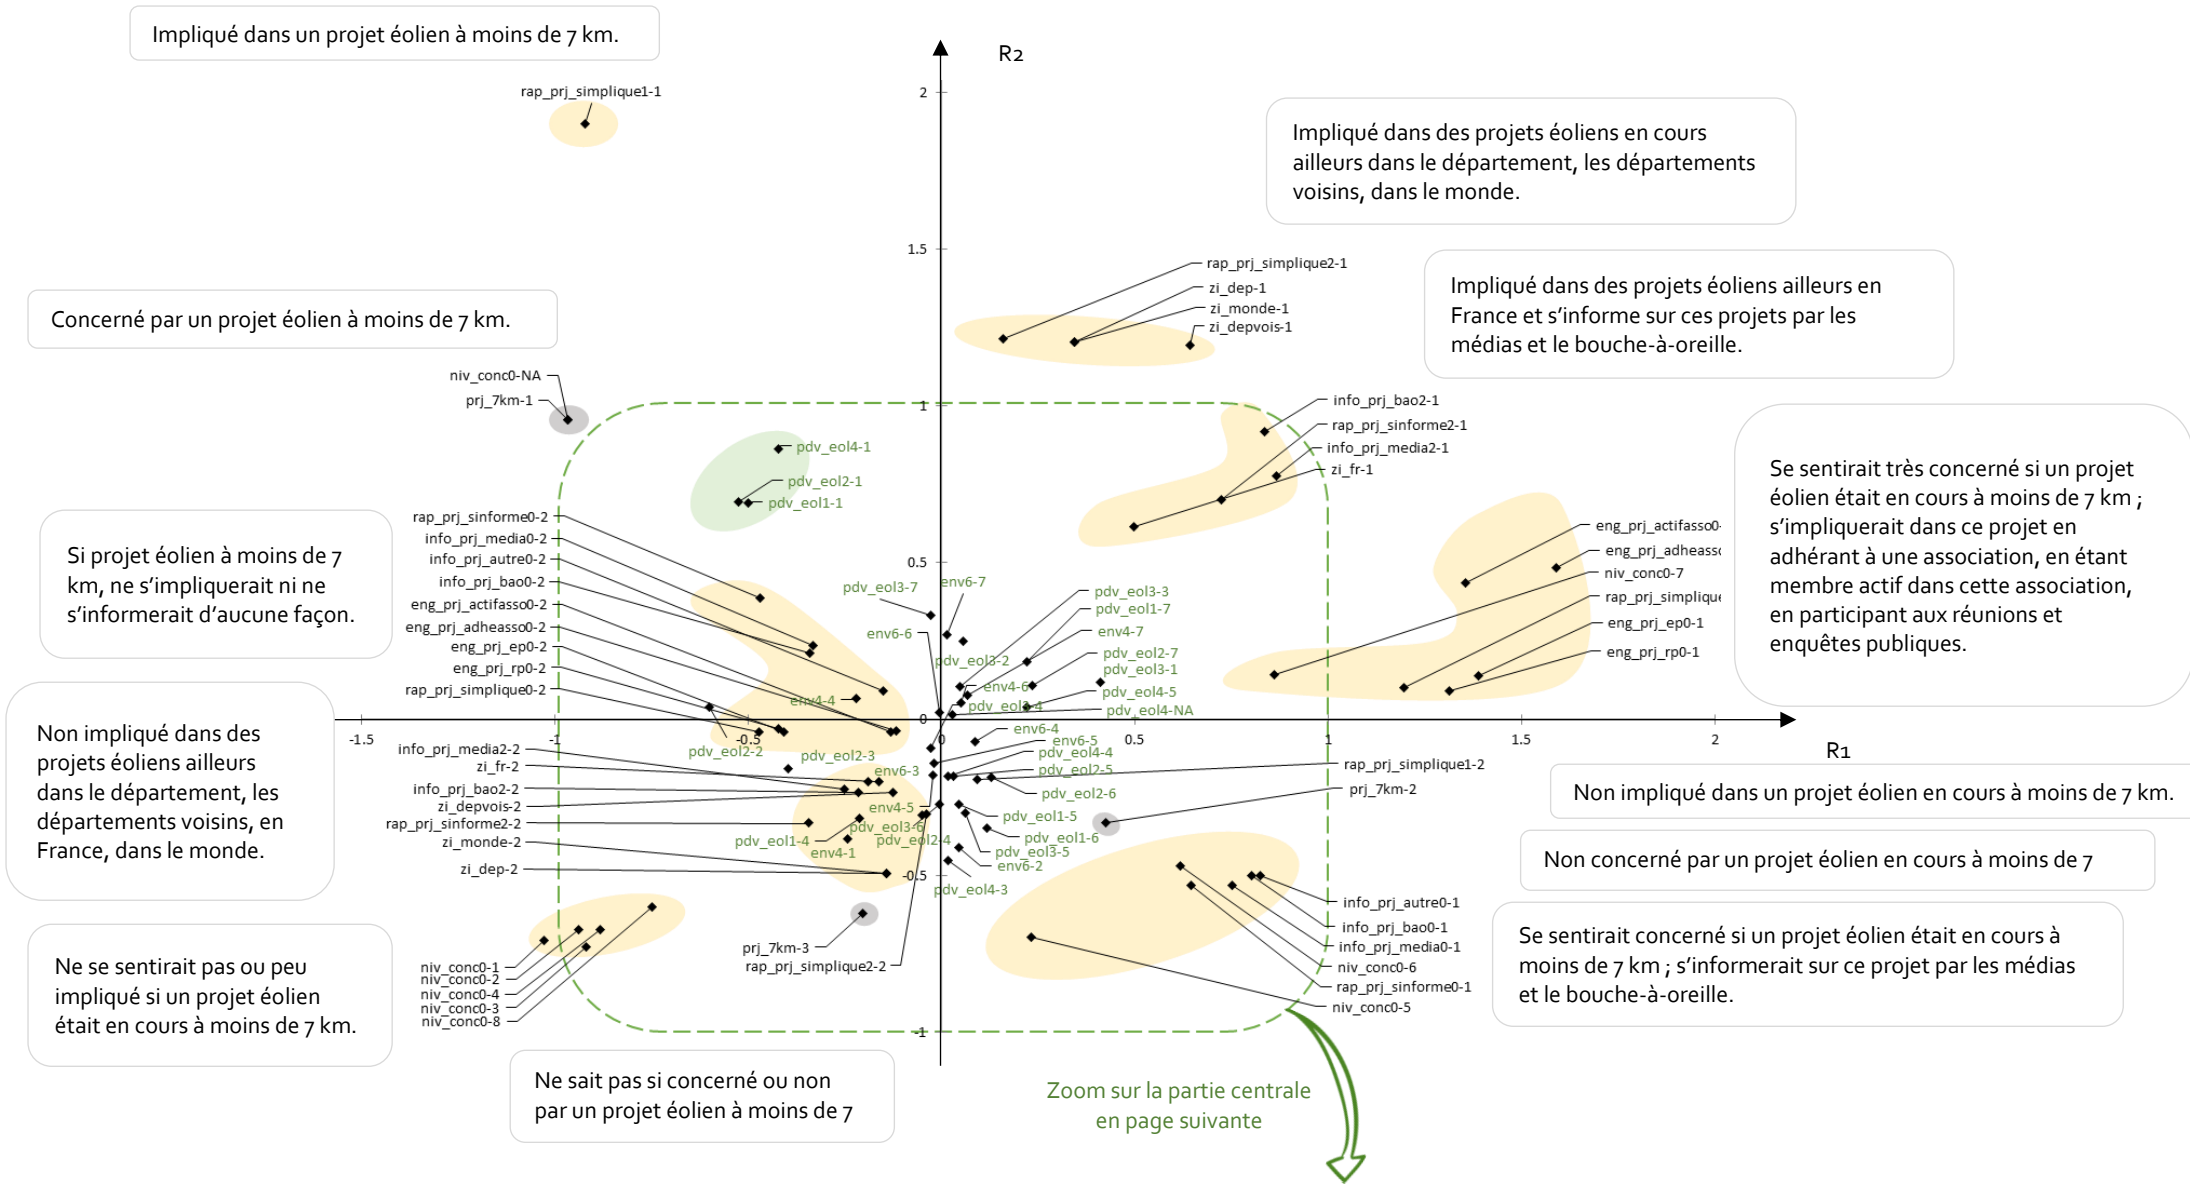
Impliqué dans un projet éolien à moins de 7 km.

R2

rap_prj_simplique1-1

2

Impliqué dans des projets éoliens en cours ailleurs dans le département, les départements voisins, dans le monde.

1.5

rap_prj_simplique2-1
zi_dep-1
zi_monde-1
zi_depvois-1

Impliqué dans des projets éoliens ailleurs en France et s'informe sur ces projets par les médias et le bouche-à-oreille.

Concerné par un projet éolien à moins de 7 km.

niv_conc0-NA
prj_7km-1

1

info_prj_bao2-1
rap_prj_sinforme2-1
info_prj_media2-1
zi_fr-1

pdv_eol4-1
pdv_eol2-1
pdv_eol1-1

Se sentirait très concerné si un projet éolien était en cours à moins de 7 km ; s'impliquerait dans ce projet en adhérant à une association, en étant membre actif dans cette association, en participant aux réunions et enquêtes publiques.

eng_prj_actifasso0-
eng_prj_adheass
niv_conc0-7
rap_prj_simpliqu
eng_prj_ep0-1
eng_prj_rp0-1

Si projet éolien à moins de 7 km, ne s'impliquerait ni ne s'informerait d'aucune façon.

rap_prj_sinforme0-2
info_prj_media0-2
info_prj_autre0-2
info_prj_bao0-2
eng_prj_actifasso0-2
eng_prj_adheasso0-2
eng_prj_ep0-2
eng_prj_rp0-2
rap_prj_simplique0-2

0.5
pdv_eol3-7
env6-7
env6-6
pdv_eol3-3
pdv_eol1-7
env4-7
pdv_eol3-2
pdv_eol2-7
pdv_eol3-1
env4-6
pdv_eol4-5
env4-4
pdv_eol1-4
pdv_eol4-NA

-1.5  -1  -0.5  0  0.5  1  1.5  2
R1

Non impliqué dans des projets éoliens ailleurs dans le département, les départements voisins, en France, dans le monde.

info_prj_media2-2
zi_fr-2
info_prj_bao2-2
zi_depvois-2
rap_prj_sinforme2-2
zi_monde-2
zi_dep-2

pdv_eol2-2
pdv_eol2-3
env6-4
env6-5
pdv_eol4-4
pdv_eol2-5
env6-3
pdv_eol2-6
env4-5
pdv_eol1-5
pdv_eol3-6
pdv_eol1-4
pdv_eol2-4
pdv_eol1-6
env4-1
pdv_eol3-5
env6-2
-0.5
pdv_eol4-3

rap_prj_simplique1-2
prj_7km-2

Non impliqué dans un projet éolien en cours à moins de 7 km.

Non concerné par un projet éolien en cours à moins de 7

info_prj_autre0-1
info_prj_bao0-1
info_prj_media0-1
niv_conc0-6
rap_prj_sinforme0-1
niv_conc0-5

Se sentirait concerné si un projet éolien était en cours à moins de 7 km ; s'informerait sur ce projet par les médias et le bouche-à-oreille.

Ne se sentirait pas ou peu impliqué si un projet éolien était en cours à moins de 7 km.

niv_conc0-1
niv_conc0-2
niv_conc0-4
niv_conc0-3
niv_conc0-8

prj_7km-3
rap_prj_simplique2-2

-1

Ne sait pas si concerné ou non par un projet éolien à moins de 7

Zoom sur la partie centrale en page suivante